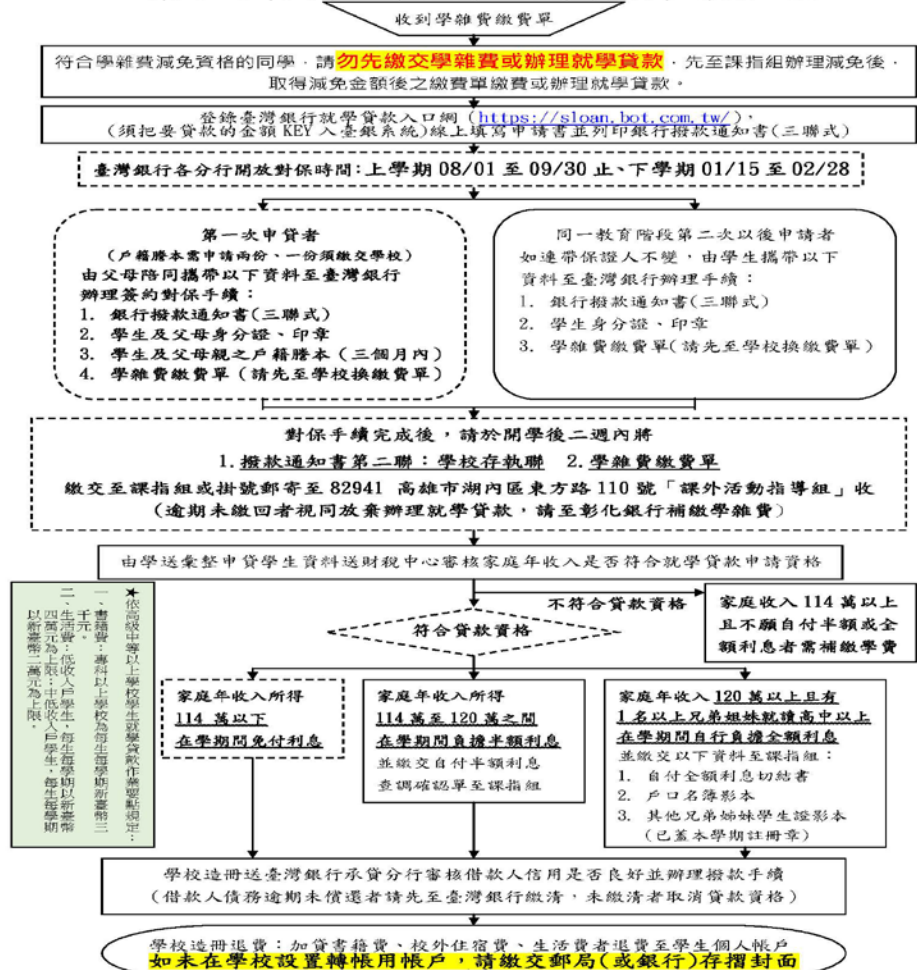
收到學雜費繳費單

符合學雜費減免資格的同學，請勿先繳交學雜費或辦理就學貸款，先至課指組辦理減免後，取得減免金額後之繳費單繳費或辦理就學貸款。

登錄臺灣銀行就學貸款入口網（https://sloan.bot.com.tw/），（須把要貸款的金額 KEY 入臺銀系統）線上填寫申請書並列印銀行撥款通知書（三聯式）

臺灣銀行各分行開放對保時間：上學期 08/01 至 09/30 止、下學期 01/15 至 02/28

第一次申貸者
（戶籍謄本需申請兩份、一份須繳交學校）
由父母陪同攜帶以下資料至臺灣銀行辦理簽約對保手續：
1. 銀行撥款通知書（三聯式）
2. 學生及父母身分證、印章
3. 學生及父母親之戶籍謄本（三個月內）
4. 學雜費繳費單（請先至學校換繳費單）

同一教育階段第二次以後申請者如連帶保證人不變，由學生攜帶以下資料至臺灣銀行辦理手續：
1. 銀行撥款通知書（三聯式）
2. 學生身分證、印章
3. 學雜費繳費單（請先至學校換繳費單）

對保手續完成後，請於開學後二週內將
1. 撥款通知書第二聯：學校存執聯　2. 學雜費繳費單
繳交至課指組或掛號郵寄至 82941 高雄市湖內區東方路 110 號「課外活動指導組」收
（逾期未繳回者視同放棄辦理就學貸款，請至彰化銀行補繳學雜費）

由學送彙整申貸學生資料送財稅中心審核家庭年收入是否符合就學貸款申請資格

★依高級中等以上學校學生就學貸款作業要點規定：
一、書籍費：專科以上學校為每生每學期新臺幣三千元。
二、生活費：低收入戶學生、中低收入戶學生，每生每學期以新臺幣四萬元為上限；非低收入戶學生，每生每學期以新臺幣二萬元為上限。

不符合貸款資格

家庭收入 114 萬以上且不願自付半額或全額利息者需補繳學費

符合貸款資格

家庭年收入所得
114 萬以下
在學期間免付利息

家庭年收入所得
114 萬至 120 萬之間
在學期間負擔半額利息
並繳交自付半額利息查調確認單至課指組

家庭年收入 120 萬以上且有 1 名以上兄弟姐妹就讀高中以上
在學期間自行負擔全額利息
並繳交以下資料至課指組：
1. 自付全額利息切結書
2. 戶口名簿影本
3. 其他兄弟姊妹學生證影本（已蓋本學期註冊章）

學校造冊送臺灣銀行承貸分行審核借款人信用是否良好並辦理撥款手續
（借款人債務逾期未償還者請先至臺灣銀行繳清，未繳清者取消貸款資格）

學校造冊退費：加貸書籍費、校外住宿費、生活費者退費至學生個人帳戶
如未在學校設置轉帳用帳戶，請繳交郵局（或銀行）存摺封面